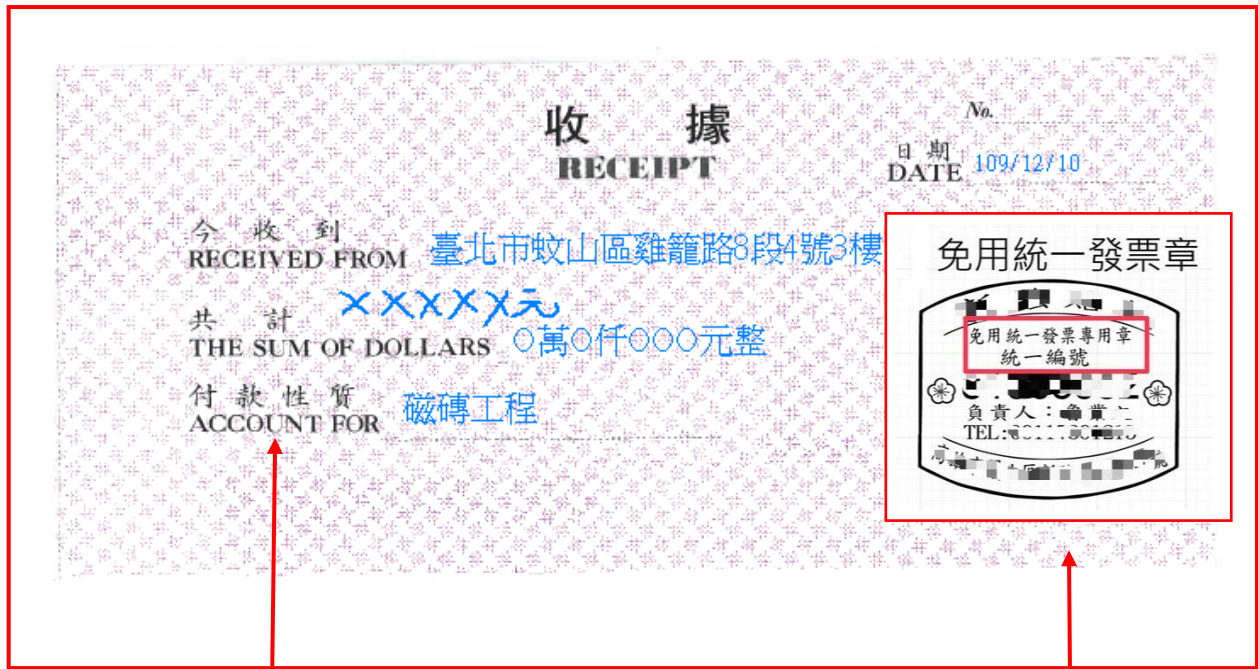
收據
RECEIPT

No.

日期
DATE 109/12/10

今收到
RECEIVED FROM 臺北市蚊山區雞籠路8段4號3樓

共計 XXXXX元
THE SUM OF DOLLARS ○萬○仟○○○元整

付款性質
ACCOUNT FOR 磁磚工程

免用統一發票章

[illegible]

免用統一發票專用章
統一編號
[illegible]
負責人：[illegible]
TEL:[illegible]
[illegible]